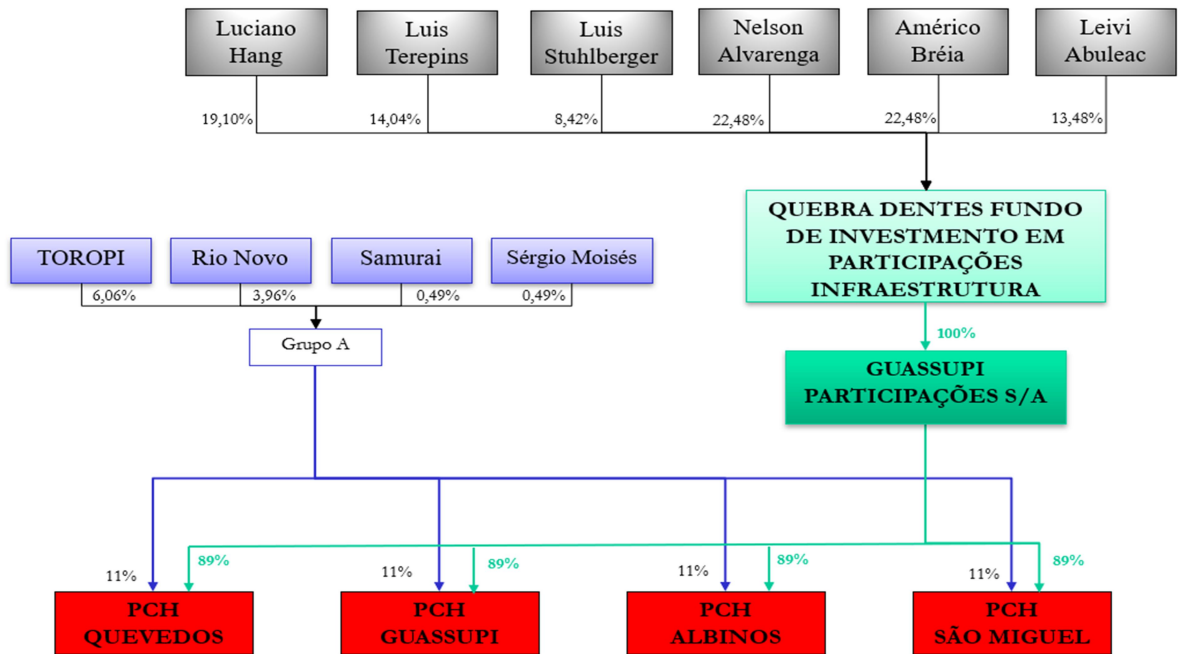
Luciano Hang

Luis Terepins

Luis Stuhlberger

Nelson Alvarenga

Américo Bréia

Leivi Abuleac

19,10%

14,04%

8,42%

22,48%

22,48%

13,48%

QUEBRA DENTES FUNDO DE INVESTMENTO EM PARTICIPAÇÕES INFRAESTRUTURA

TOROPI

Rio Novo

Samurai

Sérgio Moisés

6,06%

3,96%

0,49%

0,49%

Grupo A

100%

GUASSUPI PARTICIPAÇÕES S/A

11%

89%

11%

89%

11%

89%

11%

89%

PCH QUEVEDOS

PCH GUASSUPI

PCH ALBINOS

PCH SÃO MIGUEL